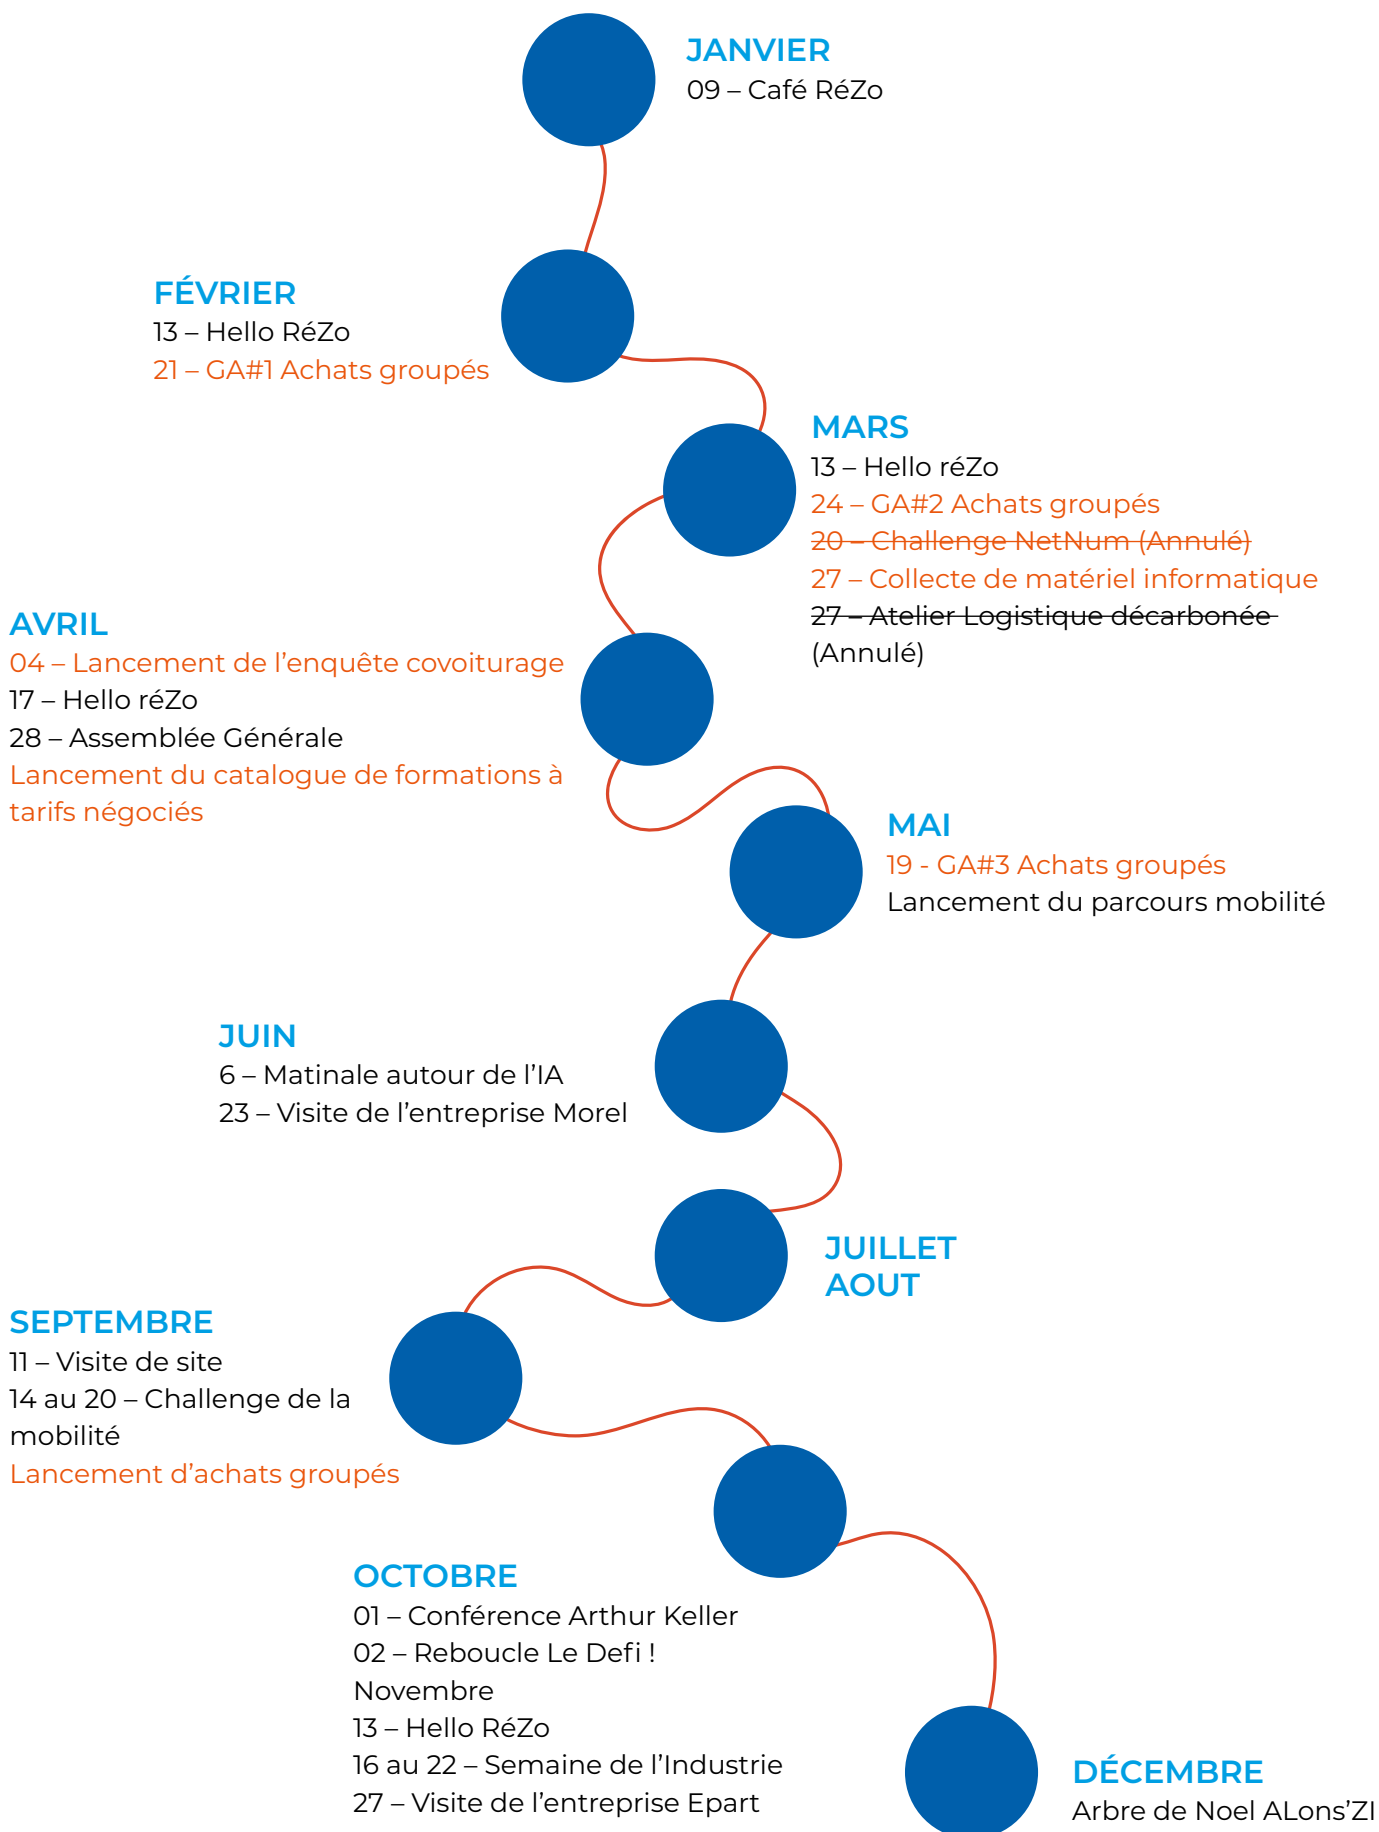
JANVIER
09 – Café RéZo

FÉVRIER
13 – Hello RéZo
21 – GA#1 Achats groupés

MARS
13 – Hello réZo
24 – GA#2 Achats groupés
20 – Challenge NetNum (Annulé)
27 – Collecte de matériel informatique
27 – Atelier Logistique décarbonée (Annulé)

AVRIL
04 – Lancement de l'enquête covoiturage
17 – Hello réZo
28 – Assemblée Générale
Lancement du catalogue de formations à tarifs négociés

MAI
19 - GA#3 Achats groupés
Lancement du parcours mobilité

JUIN
6 – Matinale autour de l'IA
23 – Visite de l'entreprise Morel

JUILLET
AOUT

SEPTEMBRE
11 – Visite de site
14 au 20 – Challenge de la mobilité
Lancement d'achats groupés

OCTOBRE
01 – Conférence Arthur Keller
02 – Reboucle Le Defi !
Novembre
13 – Hello RéZo
16 au 22 – Semaine de l'Industrie
27 – Visite de l'entreprise Epart

DÉCEMBRE
Arbre de Noel ALons'ZI